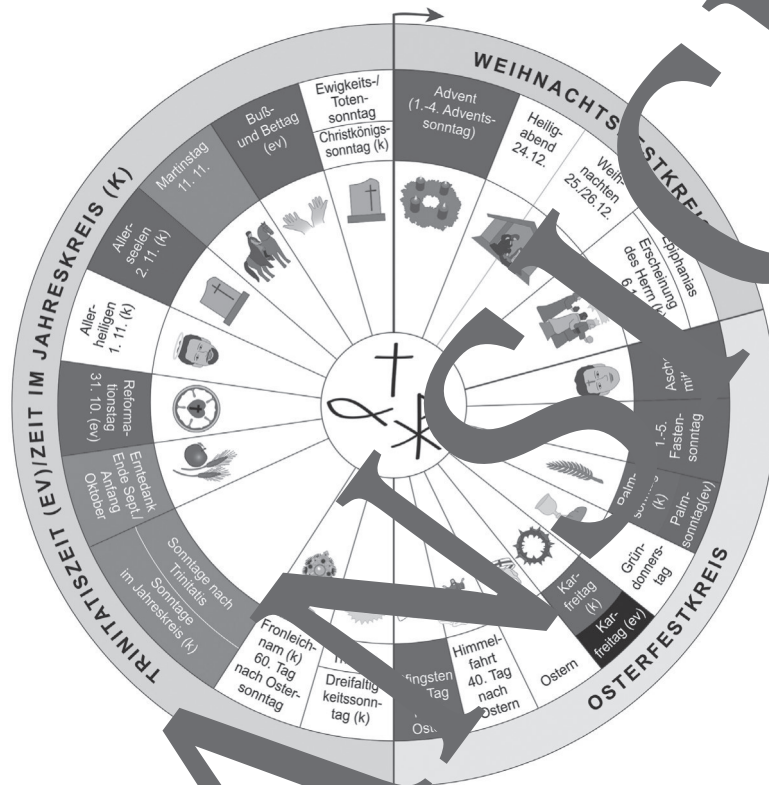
WEIHNACHTS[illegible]STKRE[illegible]

Advent (1.-4. Adventssonntag)

Heiligabend 24.12.

Weihnachten 25./26.12.

Epiphanias

Erscheinung des Herrn (k) 6.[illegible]

Asch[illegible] mi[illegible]

1.-5. Fastensonntag

Palm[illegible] sonn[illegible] (k)

Palmsonntag(ev)

Gründonnerstag

Karfreitag (k)

Karfreitag (ev)

OSTERFESTKREIS

Ostern

Himmelfahrt 40. Tag nach Ostern

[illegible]fingsten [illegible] Tag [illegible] Ost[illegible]

Dreifaltigkeitssonntag (k)

Fronleichnam (k) 60. Tag nach Ostersonntag

Sonntage nach Trinitatis

Sonntage im Jahreskreis (k)

TRINITATISZEIT (EV)/ZEIT IM JAHRESKREIS (K)

Erntedank Ende Sept./ Anfang Oktober

Reformationstag 31. 10. (ev)

Allerheiligen 1. 11. (k)

Allerseelen 2. 11. (k)

Martinstag 11. 11.

Buß- und Bettag (ev)

Ewigkeits-/ Totensonntag

Christkönigssonntag (k)